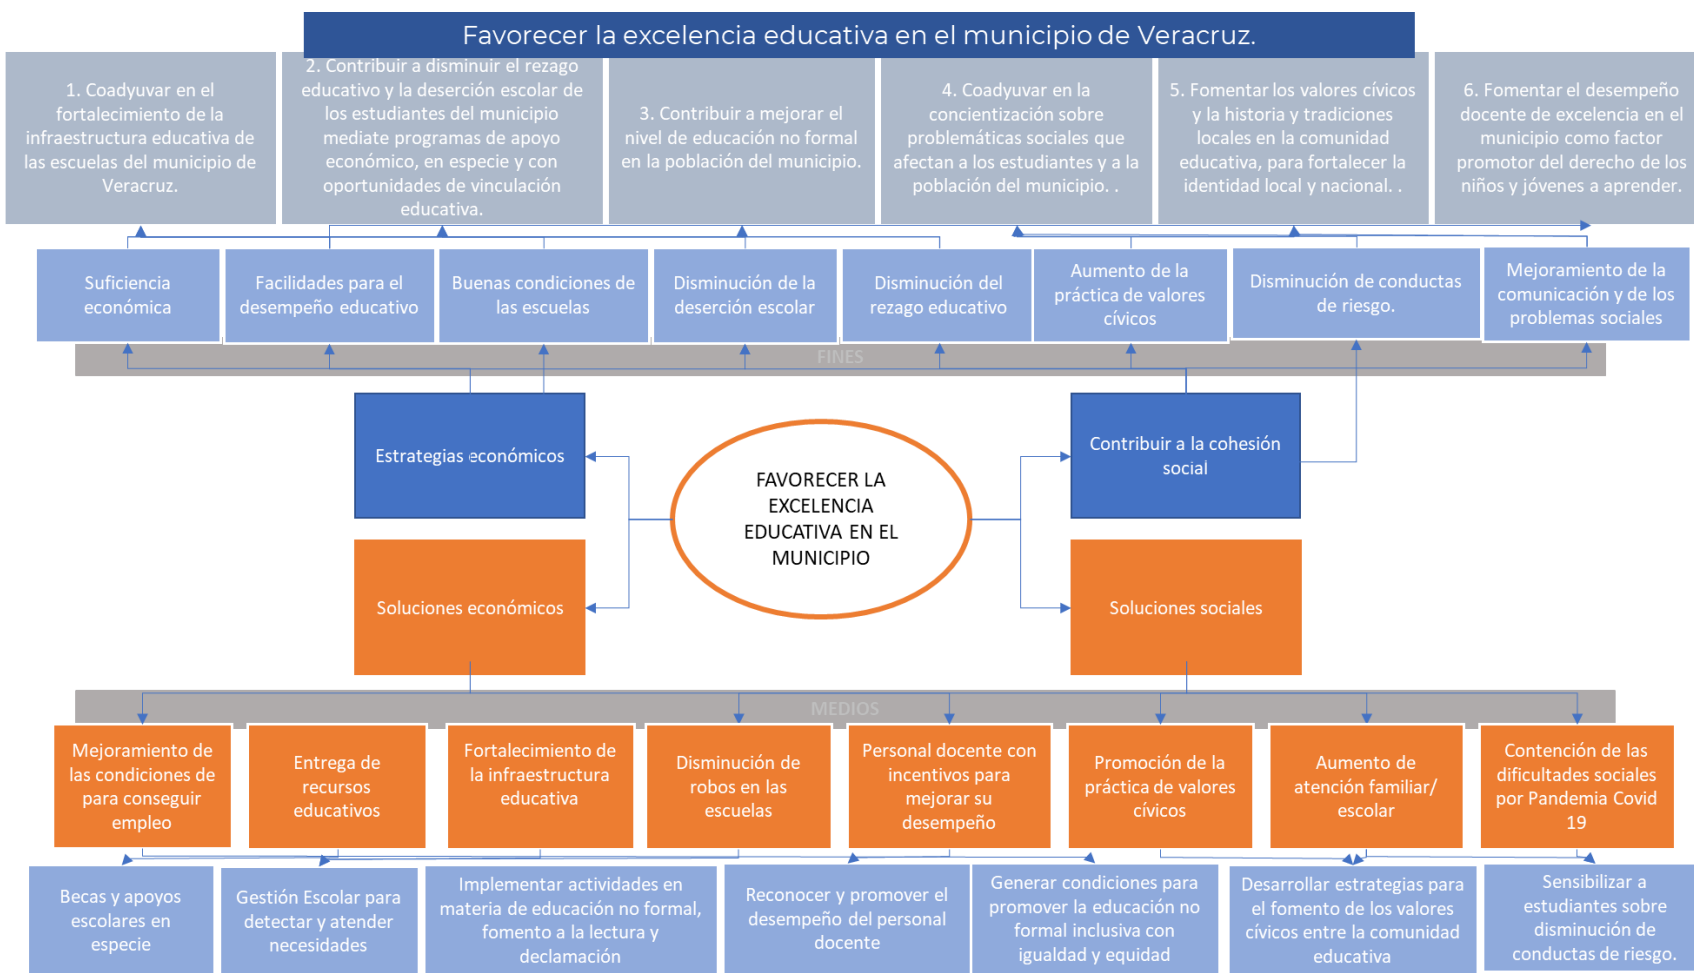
Favorecer la excelencia educativa en el municipio de Veracruz.

1. Coadyuvar en el fortalecimiento de la infraestructura educativa de las escuelas del municipio de Veracruz.

2. Contribuir a disminuir el rezago educativo y la deserción escolar de los estudiantes del municipio mediate programas de apoyo económico, en especie y con oportunidades de vinculación educativa.

3. Contribuir a mejorar el nivel de educación no formal en la población del municipio.

4. Coadyuvar en la concientización sobre problemáticas sociales que afectan a los estudiantes y a la población del municipio. .

5. Fomentar los valores cívicos y la historia y tradiciones locales en la comunidad educativa, para fortalecer la identidad local y nacional. .

6. Fomentar el desempeño docente de excelencia en el municipio como factor promotor del derecho de los niños y jóvenes a aprender.

Suficiencia económica

Facilidades para el desempeño educativo

Buenas condiciones de las escuelas

Disminución de la deserción escolar

Disminución del rezago educativo

Aumento de la práctica de valores cívicos

Disminución de conductas de riesgo.

Mejoramiento de la comunicación y de los problemas sociales

FINES

Estrategias económicos

FAVORECER LA EXCELENCIA EDUCATIVA EN EL MUNICIPIO

Contribuir a la cohesión social

Soluciones económicos

Soluciones sociales

MEDIOS

Mejoramiento de las condiciones de para conseguir empleo

Entrega de recursos educativos

Fortalecimiento de la infraestructura educativa

Disminución de robos en las escuelas

Personal docente con incentivos para mejorar su desempeño

Promoción de la práctica de valores cívicos

Aumento de atención familiar/ escolar

Contención de las dificultades sociales por Pandemia Covid 19

Becas y apoyos escolares en especie

Gestión Escolar para detectar y atender necesidades

Implementar actividades en materia de educación no formal, fomento a la lectura y declamación

Reconocer y promover el desempeño del personal docente

Generar condiciones para promover la educación no formal inclusiva con igualdad y equidad

Desarrollar estrategias para el fomento de los valores cívicos entre la comunidad educativa

Sensibilizar a estudiantes sobre disminución de conductas de riesgo.